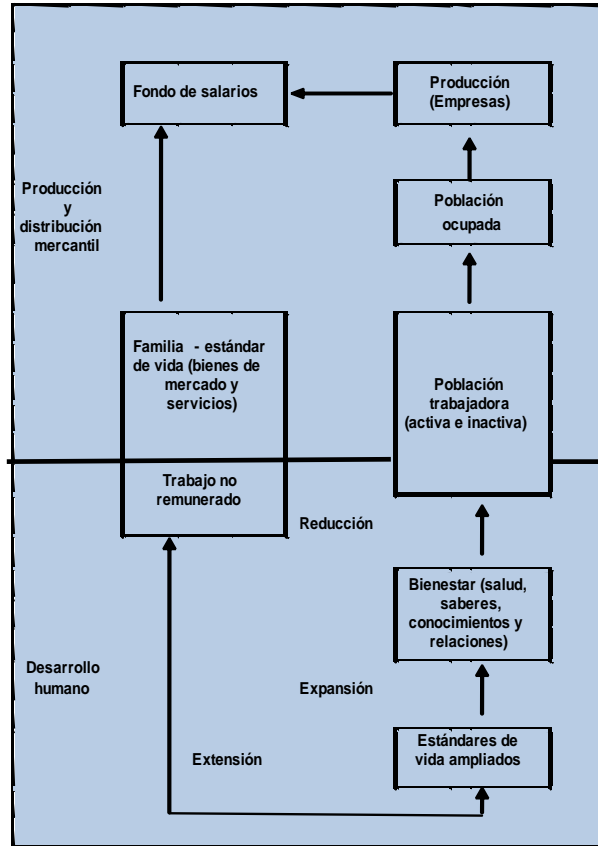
Fondo de salarios

Producción (Empresas)

Producción y distribución mercantil

Población ocupada

Familia - estándar de vida (bienes de mercado y servicios)

Población trabajadora (activa e inactiva)

Trabajo no remunerado

Reducción

Bienestar (salud, saberes, conocimientos y relaciones)

Desarrollo humano

Expansión

Extensión

Estándares de vida ampliados